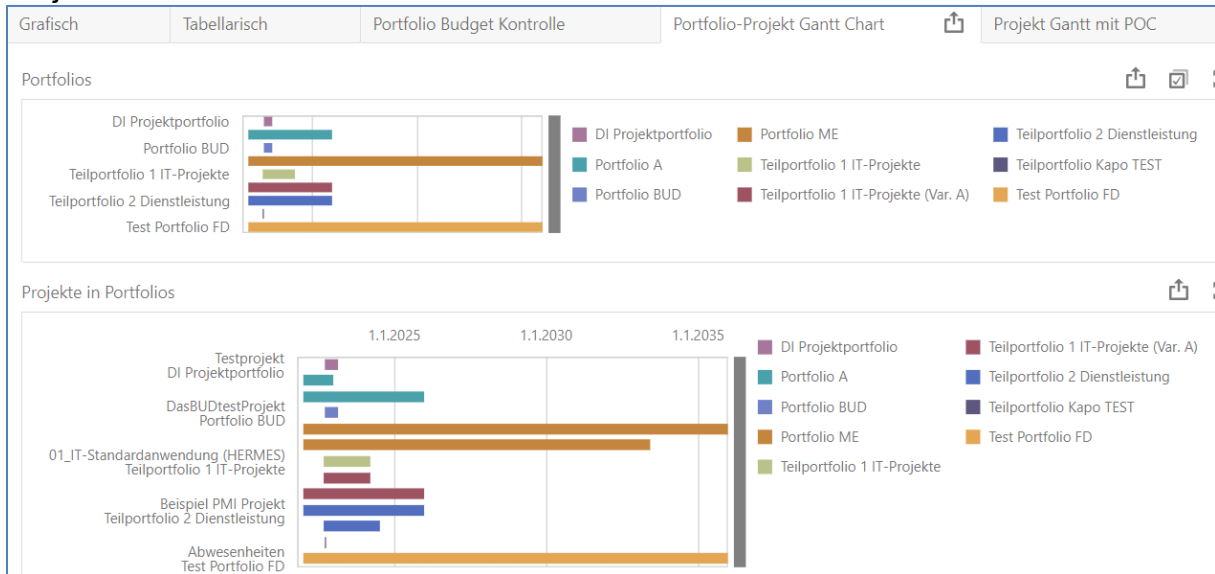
Grafisch | Tabellarisch | Portfolio Budget Kontrolle | Portfolio-Projekt Gantt Chart | Projekt Gantt mit POC

Portfolios

DI Projektportfolio
Portfolio BUD
Teilportfolio 1 IT-Projekte
Teilportfolio 2 Dienstleistung
Test Portfolio FD

DI Projektportfolio
Portfolio A
Portfolio BUD
Portfolio ME
Teilportfolio 1 IT-Projekte
Teilportfolio 1 IT-Projekte (Var. A)
Teilportfolio 2 Dienstleistung
Teilportfolio Kapo TEST
Test Portfolio FD

Projekte in Portfolios

1.1.2025
1.1.2030
1.1.2035

Testprojekt
DI Projektportfolio
DasBUDtestProjekt
Portfolio BUD
01_IT-Standardanwendung (HERMES)
Teilportfolio 1 IT-Projekte
Beispiel PMI Projekt
Teilportfolio 2 Dienstleistung
Abwesenheiten
Test Portfolio FD

DI Projektportfolio
Portfolio A
Portfolio BUD
Portfolio ME
Teilportfolio 1 IT-Projekte
Teilportfolio 1 IT-Projekte (Var. A)
Teilportfolio 2 Dienstleistung
Teilportfolio Kapo TEST
Test Portfolio FD